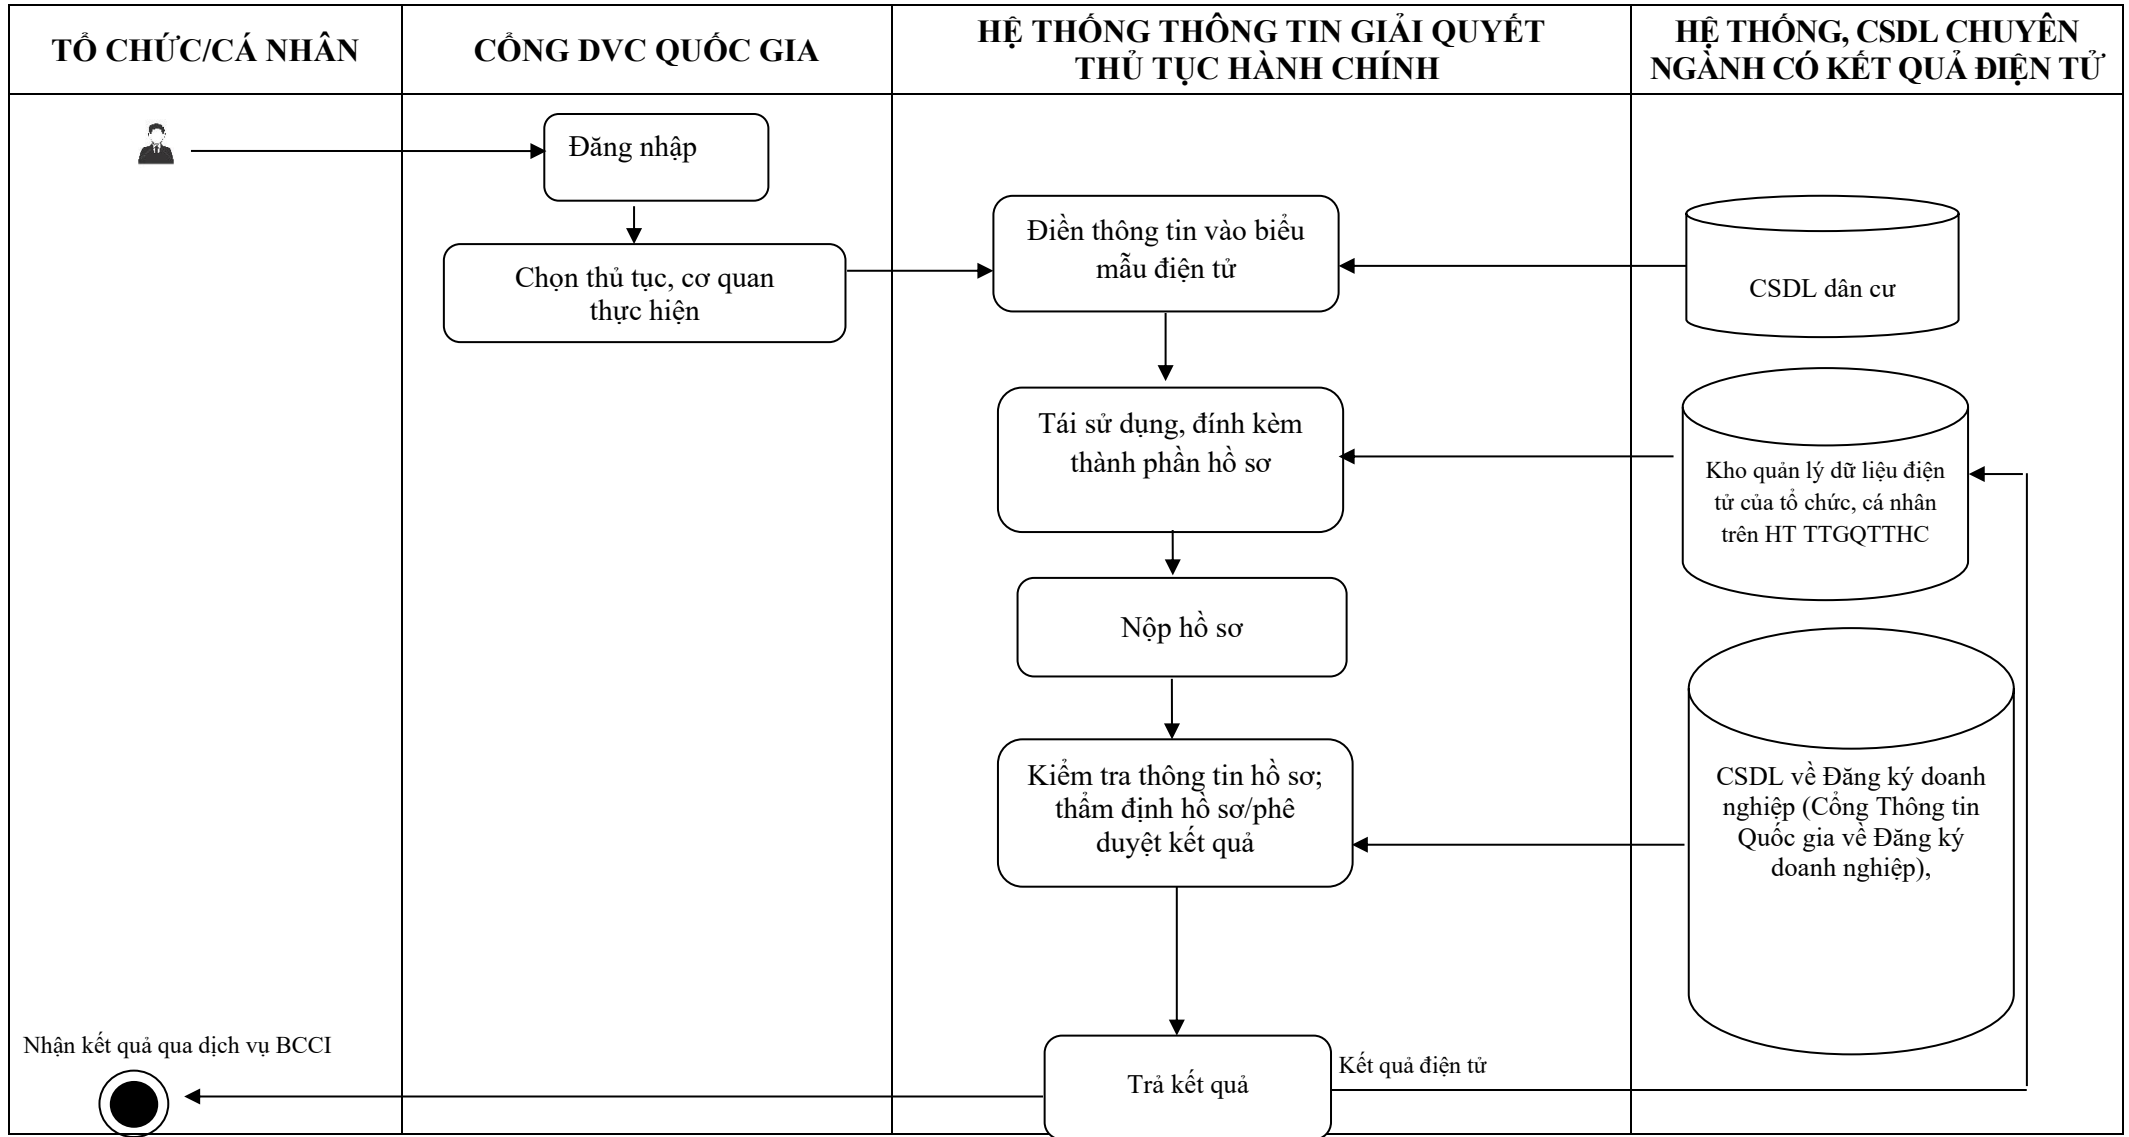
TỔ CHỨC/CÁ NHÂN

CỔNG DVC QUỐC GIA

HỆ THỐNG THÔNG TIN GIẢI QUYẾT THỦ TỤC HÀNH CHÍNH

HỆ THỐNG, CSDL CHUYÊN NGÀNH CÓ KẾT QUẢ ĐIỆN TỬ

Đăng nhập

Chọn thủ tục, cơ quan thực hiện

Điền thông tin vào biểu mẫu điện tử

CSDL dân cư

Tái sử dụng, đính kèm thành phần hồ sơ

Kho quản lý dữ liệu điện tử của tổ chức, cá nhân trên HT TTGQTTHC

Nộp hồ sơ

Kiểm tra thông tin hồ sơ; thẩm định hồ sơ/phê duyệt kết quả

CSDL về Đăng ký doanh nghiệp (Cổng Thông tin Quốc gia về Đăng ký doanh nghiệp),

Nhận kết quả qua dịch vụ BCCI

Trả kết quả

Kết quả điện tử